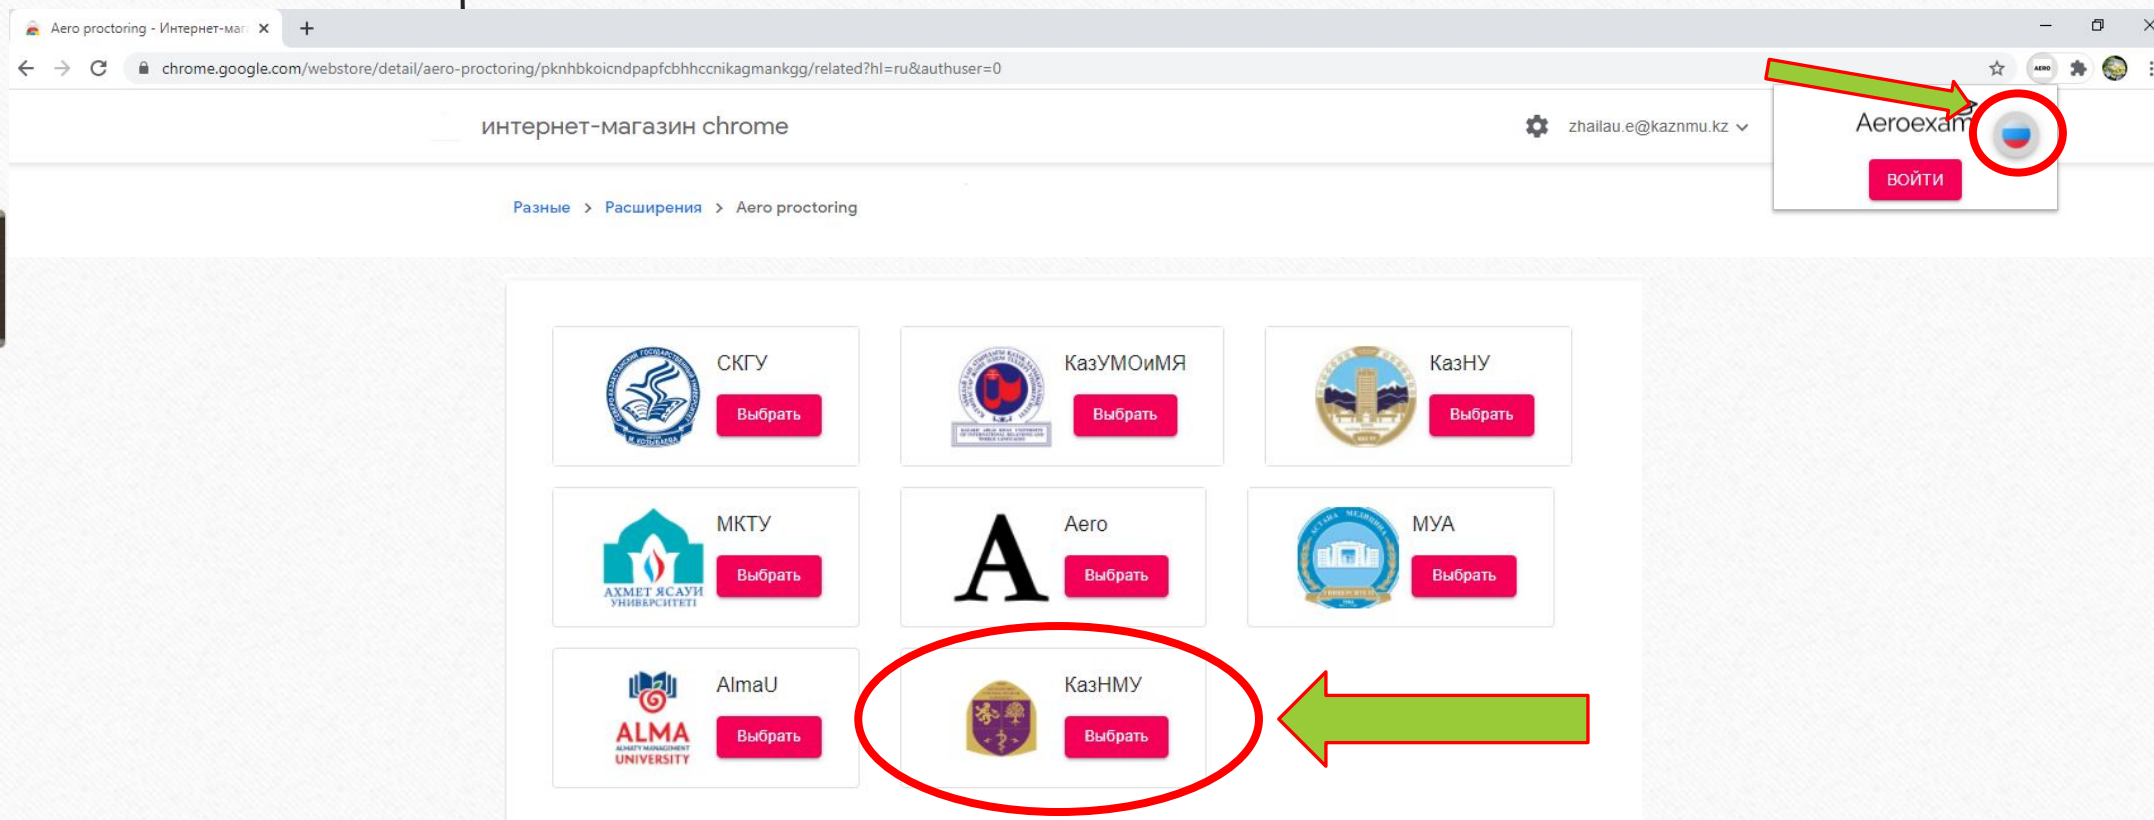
Aero proctoring - Интернет-маг ×
+
chrome.google.com/webstore/detail/aero-proctoring/pknhbkoicndpapfcbhhccnikagmankgg/related?hl=ru&authuser=0

интернет-магазин chrome

zhailau.e@kaznmu.kz

Aeroexam
ВОЙТИ

Разные > Расширения > Aero proctoring

СКГУ
Выбрать

КазУМОиМЯ
Выбрать

КазНУ
Выбрать

АХМЕТ ЯСАУИ УНИВЕРСИТЕТI
МКТУ
Выбрать

A
Aero
Выбрать

МУА
Выбрать

ALMA UNIVERSITY
AlmaU
Выбрать

КазНМУ
Выбрать